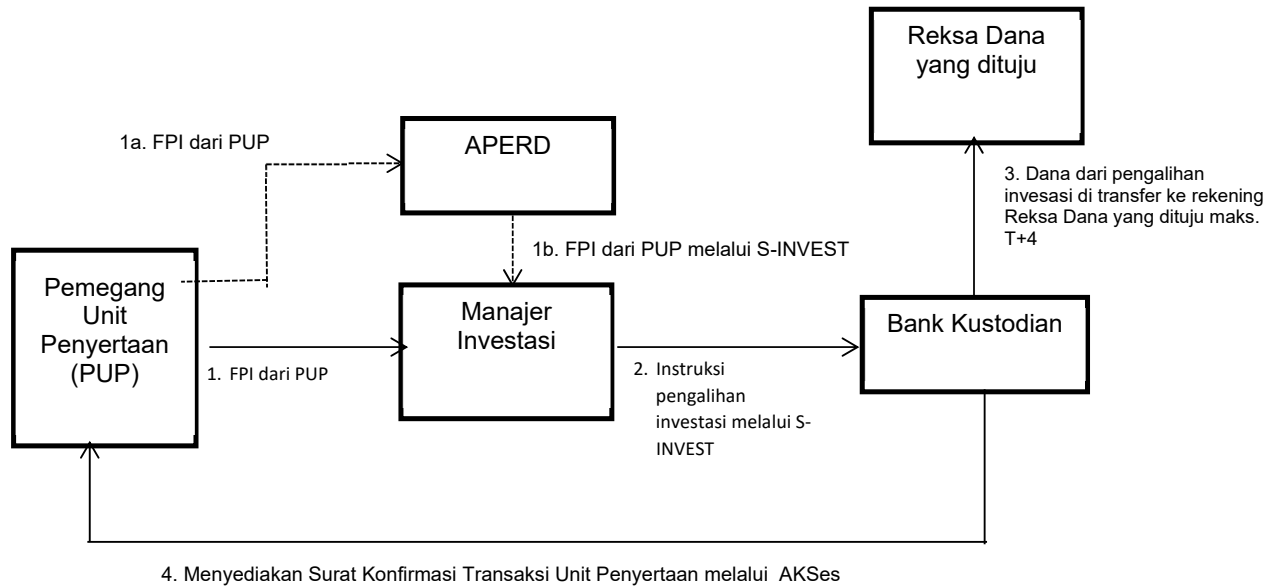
Reksa Dana yang dituju

1a. FPI dari PUP

APERD

3. Dana dari pengalihan invesasi di transfer ke rekening Reksa Dana yang dituju maks. T+4

1b. FPI dari PUP melalui S-INVEST

Pemegang Unit Penyertaan (PUP)

Manajer Investasi

Bank Kustodian

1. FPI dari PUP

2. Instruksi pengalihan investasi melalui S-INVEST

4. Menyediakan Surat Konfirmasi Transaksi Unit Penyertaan melalui AKSes